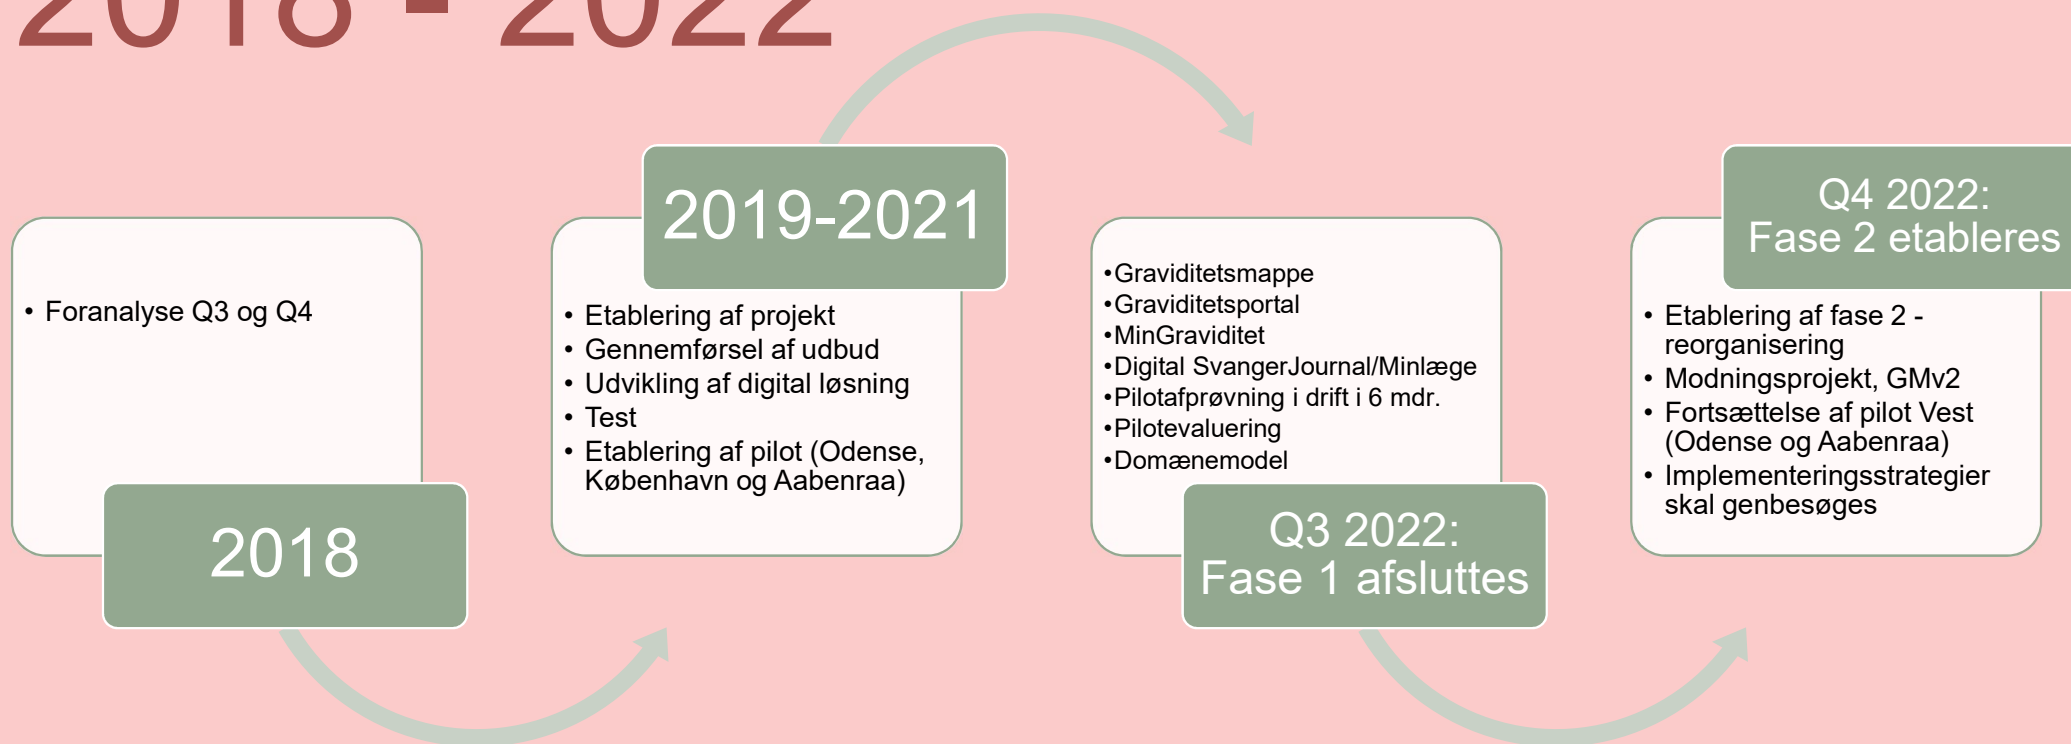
2018 - 2022

• Foranalyse Q3 og Q4

2018

2019-2021

• Etablering af projekt
• Gennemførsel af udbud
• Udvikling af digital løsning
• Test
• Etablering af pilot (Odense, København og Aabenraa)

•Graviditetsmappe
•Graviditetsportal
•MinGraviditet
•Digital SvangerJournal/Minlæge
•Pilotafprøvning i drift i 6 mdr.
•Pilotevaluering
•Domænemodel

Q3 2022: Fase 1 afsluttes

Q4 2022: Fase 2 etableres

• Etablering af fase 2 - reorganisering
• Modningsprojekt, GMv2
• Fortsættelse af pilot Vest (Odense og Aabenraa)
• Implementeringsstrategier skal genbesøges